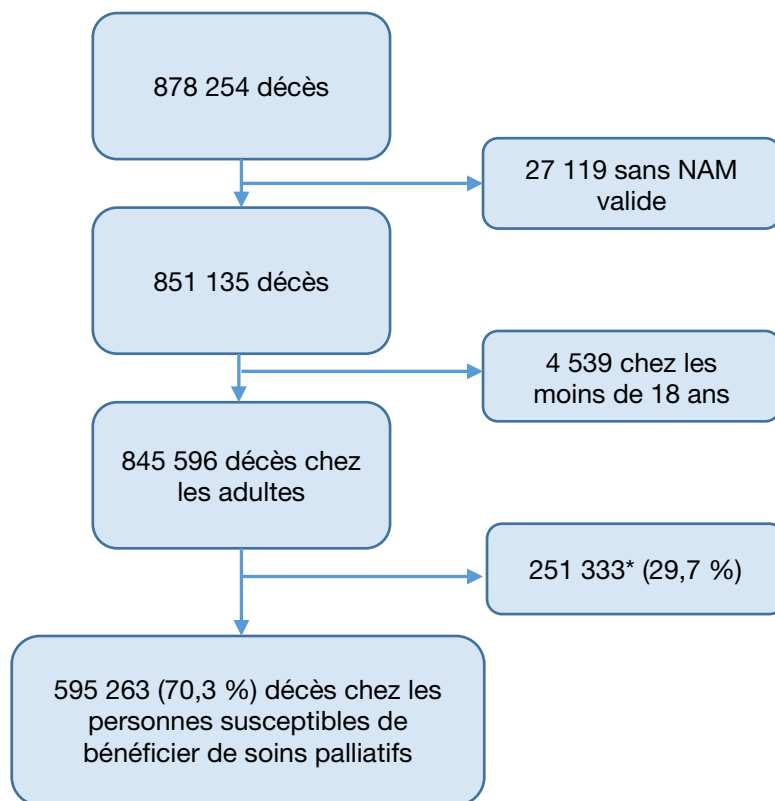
878 254 décès

27 119 sans NAM valide

851 135 décès

4 539 chez les moins de 18 ans

845 596 décès chez les adultes

251 333* (29,7 %)

595 263 (70,3 %) décès chez les personnes susceptibles de bénéficier de soins palliatifs